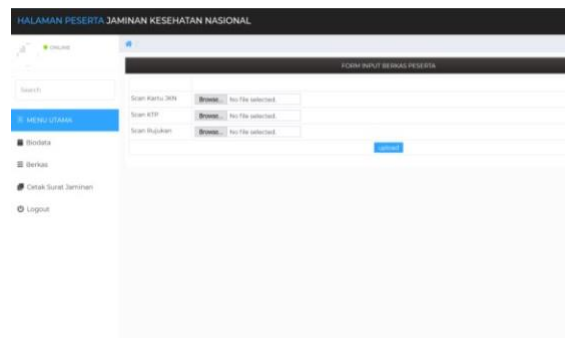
HALAMAN PESERTA JAMINAN KESEHATAN NASIONAL

ONLINE

Search

MENU UTAMA

Biodata

Berkas

Cetak Surat Jaminan

Logout

FORM INPUT BERKAS PESERTA

| | |
|---|---|
| Scan Kartu JKN | Browse... No file selected. |
| Scan KTP | Browse... No file selected. |
| Scan Rujukan | Browse... No file selected. |

upload